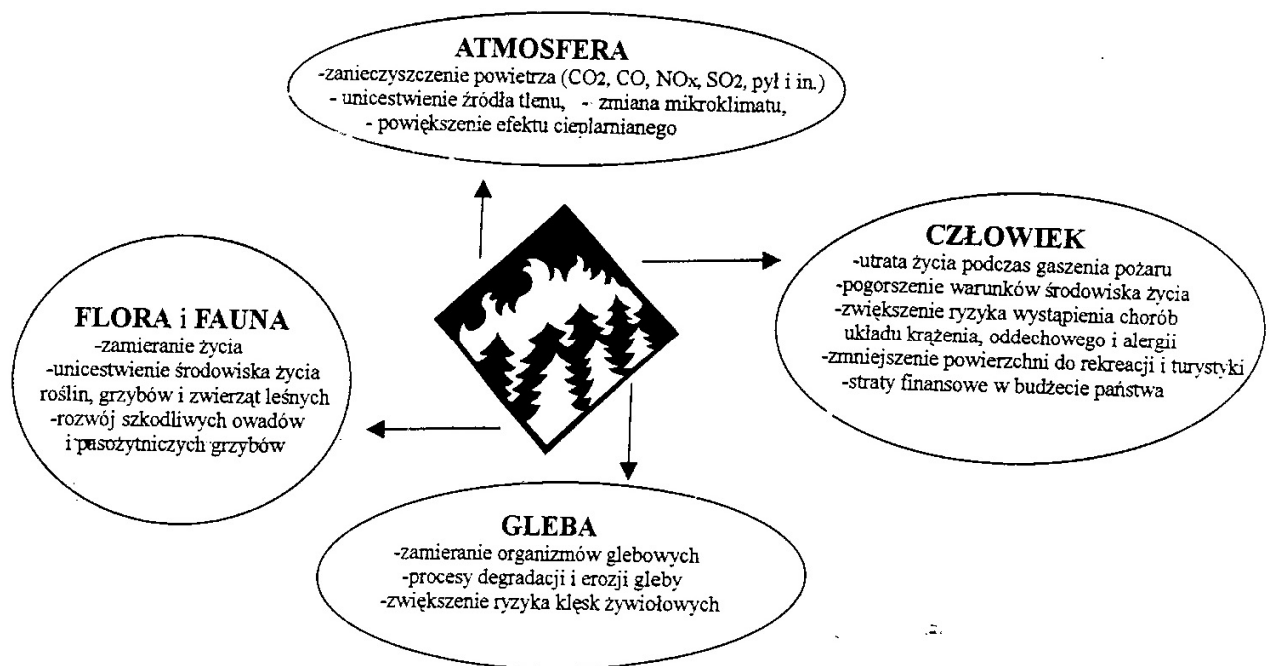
ATMOSFERA
-zanieczyszczenie powietrza ($CO_2$, CO, $NO_x$, $SO_2$, pył i in.)
- unicestwienie źródła tlenu, - zmiana mikroklimatu,
- powiększenie efektu cieplarnianego

CZŁOWIEK
-utrata życia podczas gaszenia pożaru
-pogorszenie warunków środowiska życia
-zwiększenie ryzyka wystąpienia chorób układu krążenia, oddechowego i alergii
-zmniejszenie powierzchni do rekreacji i turystyki
-straty finansowe w budżecie państwa

FLORA i FAUNA
-zamieranie życia
-unicestwienie środowiska życia roślin, grzybów i zwierząt leśnych
-rozwój szkodliwych owadów i pasożytniczych grzybów

GLEBA
-zamieranie organizmów glebowych
-procesy degradacji i erozji gleby
-zwiększenie ryzyka klęsk żywiołowych